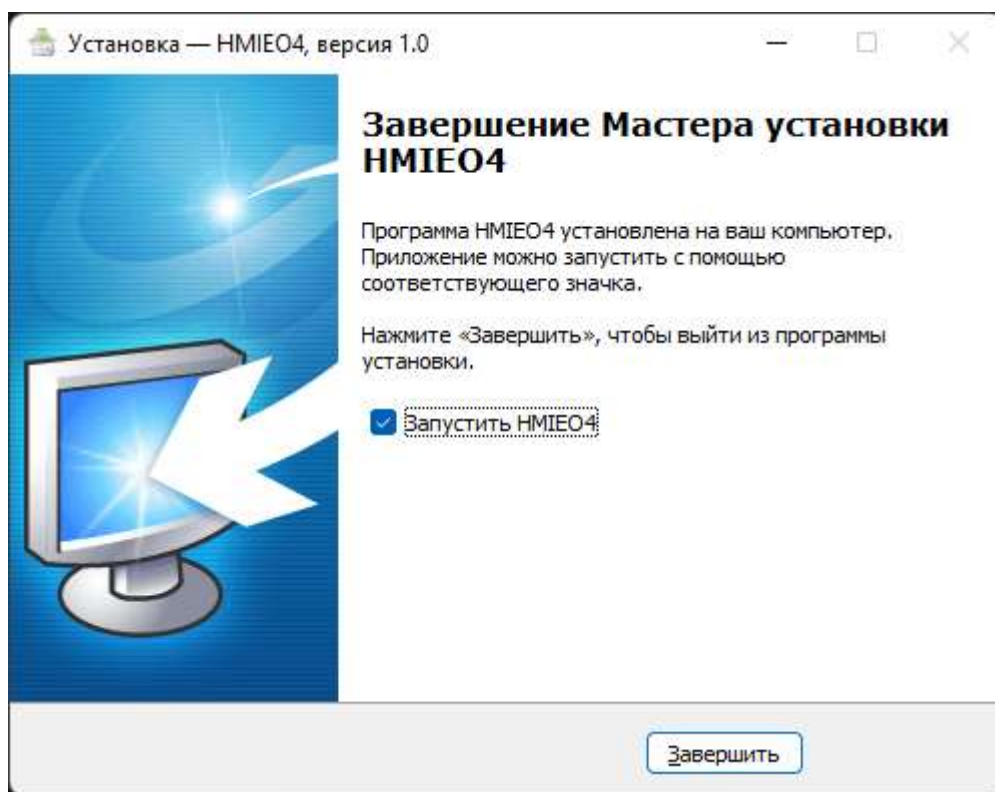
Установка — HMIEO4, версия 1.0

Завершение Мастера установки HMIEO4

Программа HMIEO4 установлена на ваш компьютер. Приложение можно запустить с помощью соответствующего значка.

Нажмите «Завершить», чтобы выйти из программы установки.

Запустить HMIEO4

Завершить